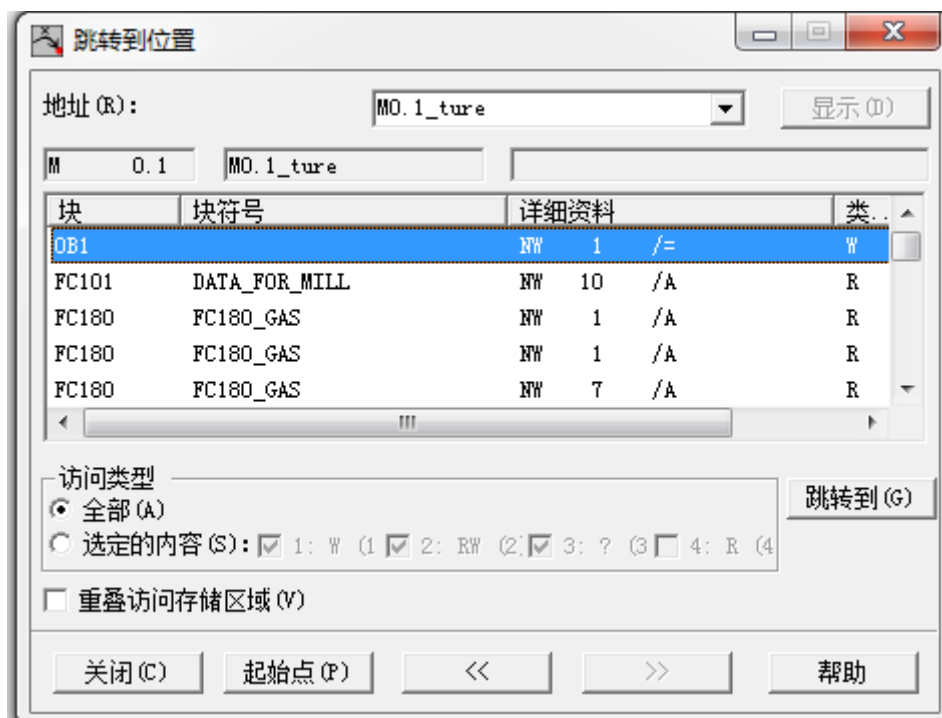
跳转到位置

地址(R): M0.1_ture 显示(D)

M 0.1 M0.1_ture

| 块 | 块符号 | 详细资料 | | | 类.. |
|---|---|---|---|---|---|
| OB1 | | NW | 1 | /= | W |
| FC101 | DATA_FOR_MILL | NW | 10 | /A | R |
| FC180 | FC180_GAS | NW | 1 | /A | R |
| FC180 | FC180_GAS | NW | 1 | /A | R |
| FC180 | FC180_GAS | NW | 7 | /A | R |

访问类型
全部(A)
选定的内容(S): 1: W (1 2: RW (2 3: ? (3 4: R (4

跳转到(G)

重叠访问存储区域(V)

关闭(C) 起始点(P) << >> 帮助